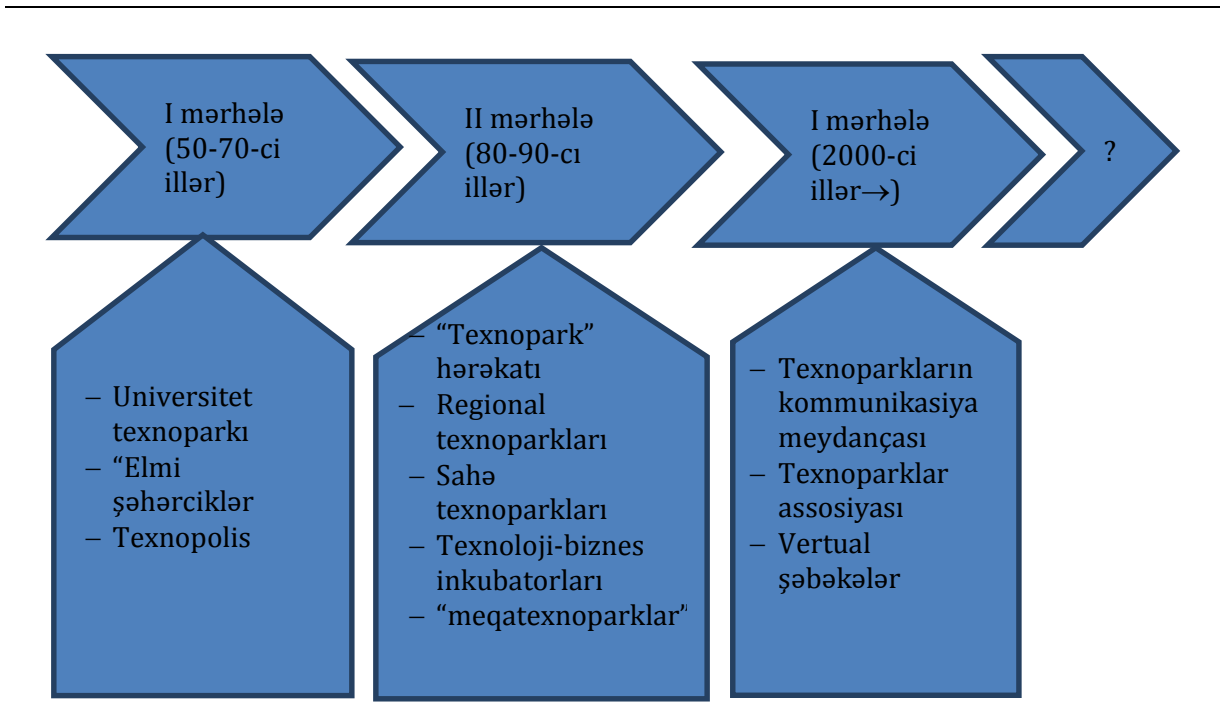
I mərhələ (50-70-ci illər)

II mərhələ (80-90-cı illər)

I mərhələ (2000-ci illər→)

?

– Universitet texnoparkı
– “Elmi şəhərciklər
– Texnopolis

– “Texnopark” hərəkatı
– Regional texnoparkları
– Sahə texnoparkları
– Texnoloji-biznes inkubatorları
– “meqatexnoparklar”

– Texnoparkların kommunikasiya meydançası
– Texnoparklar assosiyası
– Vertual şəbəkələr